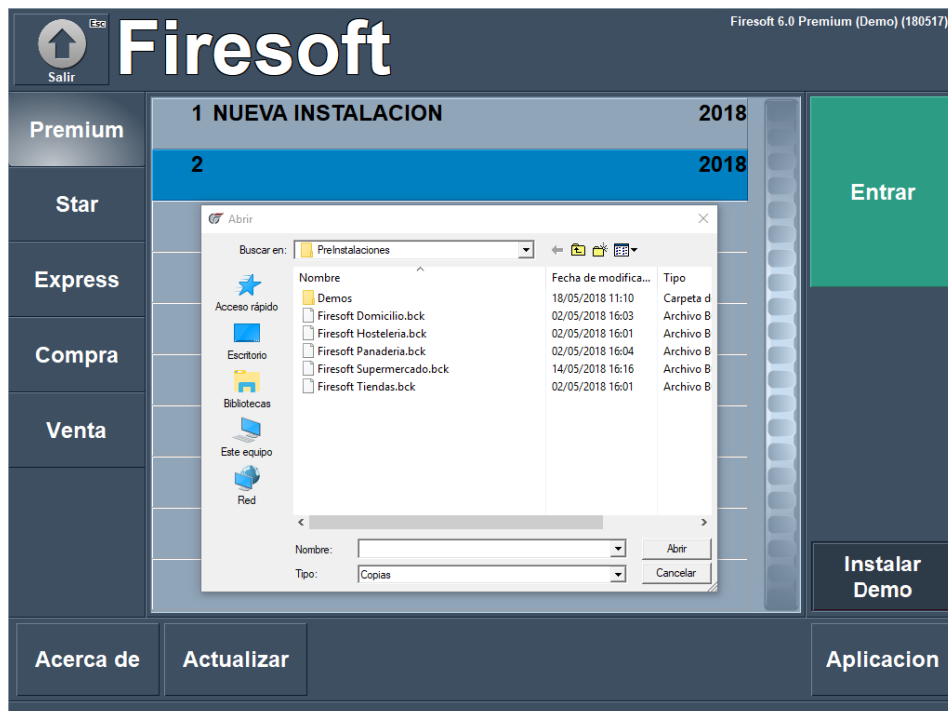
Esc
Salir
Firesoft
Firesoft 6.0 Premium (Demo) (180517)

Premium
Star
Express
Compra
Venta

1 NUEVA INSTALACION 2018
2 2018

Entrar

Abrir
Buscar en: PreInstalaciones
Acceso rápido
Escritorio
Bibliotecas
Este equipo
Red

| Nombre | Fecha de modifica... | Tipo |
|---|---|---|
| Demos | 18/05/2018 11:10 | Carpeta d |
| Firesoft Domicilio.bck | 02/05/2018 16:03 | Archivo B |
| Firesoft Hosteleria.bck | 02/05/2018 16:01 | Archivo B |
| Firesoft Panaderia.bck | 02/05/2018 16:04 | Archivo B |
| Firesoft Supermercado.bck | 14/05/2018 16:16 | Archivo B |
| Firesoft Tiendas.bck | 02/05/2018 16:01 | Archivo B |

Nombre:
Abrir
Tipo: Copias
Cancelar

Instalar Demo

Acerca de
Actualizar
Aplicacion